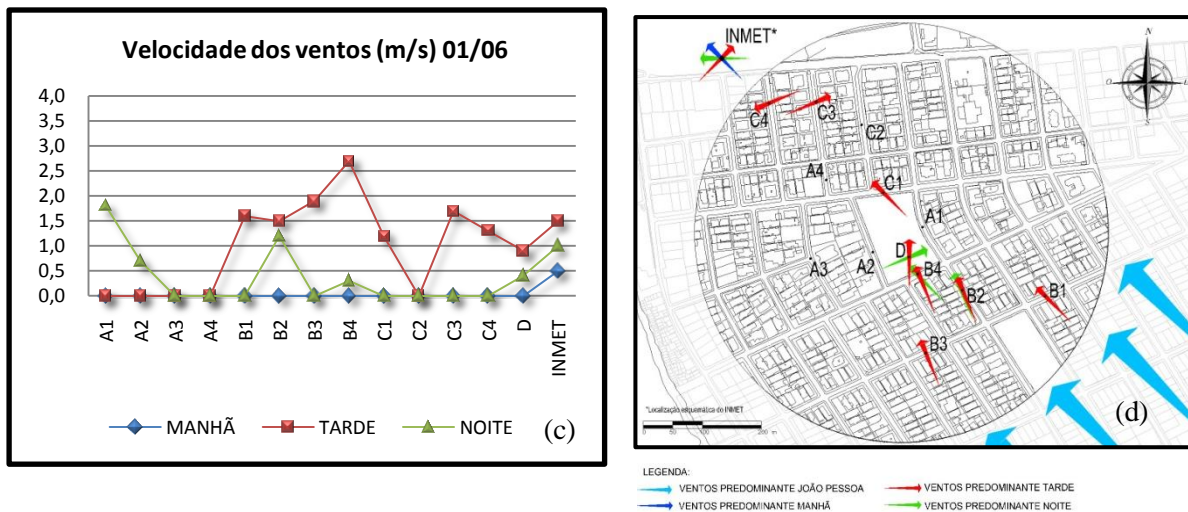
Velocidade dos ventos (m/s) 01/06

4,0
3,5
3,0
2,5
2,0
1,5
1,0
0,5
0,0

A1 A2 A3 A4 B1 B2 B3 B4 C1 C2 C3 C4 D INMET

MANHÃ TARDE NOITE

(c)

INMET*

N
O L
S

C4 C3 C2 A4 C1 A1 D A3 A2 B4 B2 B1 B3

*Localização esquemática do INMET

0 50 100 200 m

(d)

LEGENDA:
VENTOS PREDOMINANTE JOÃO PESSOA
VENTOS PREDOMINANTE MANHÃ
VENTOS PREDOMINANTE TARDE
VENTOS PREDOMINANTE NOITE